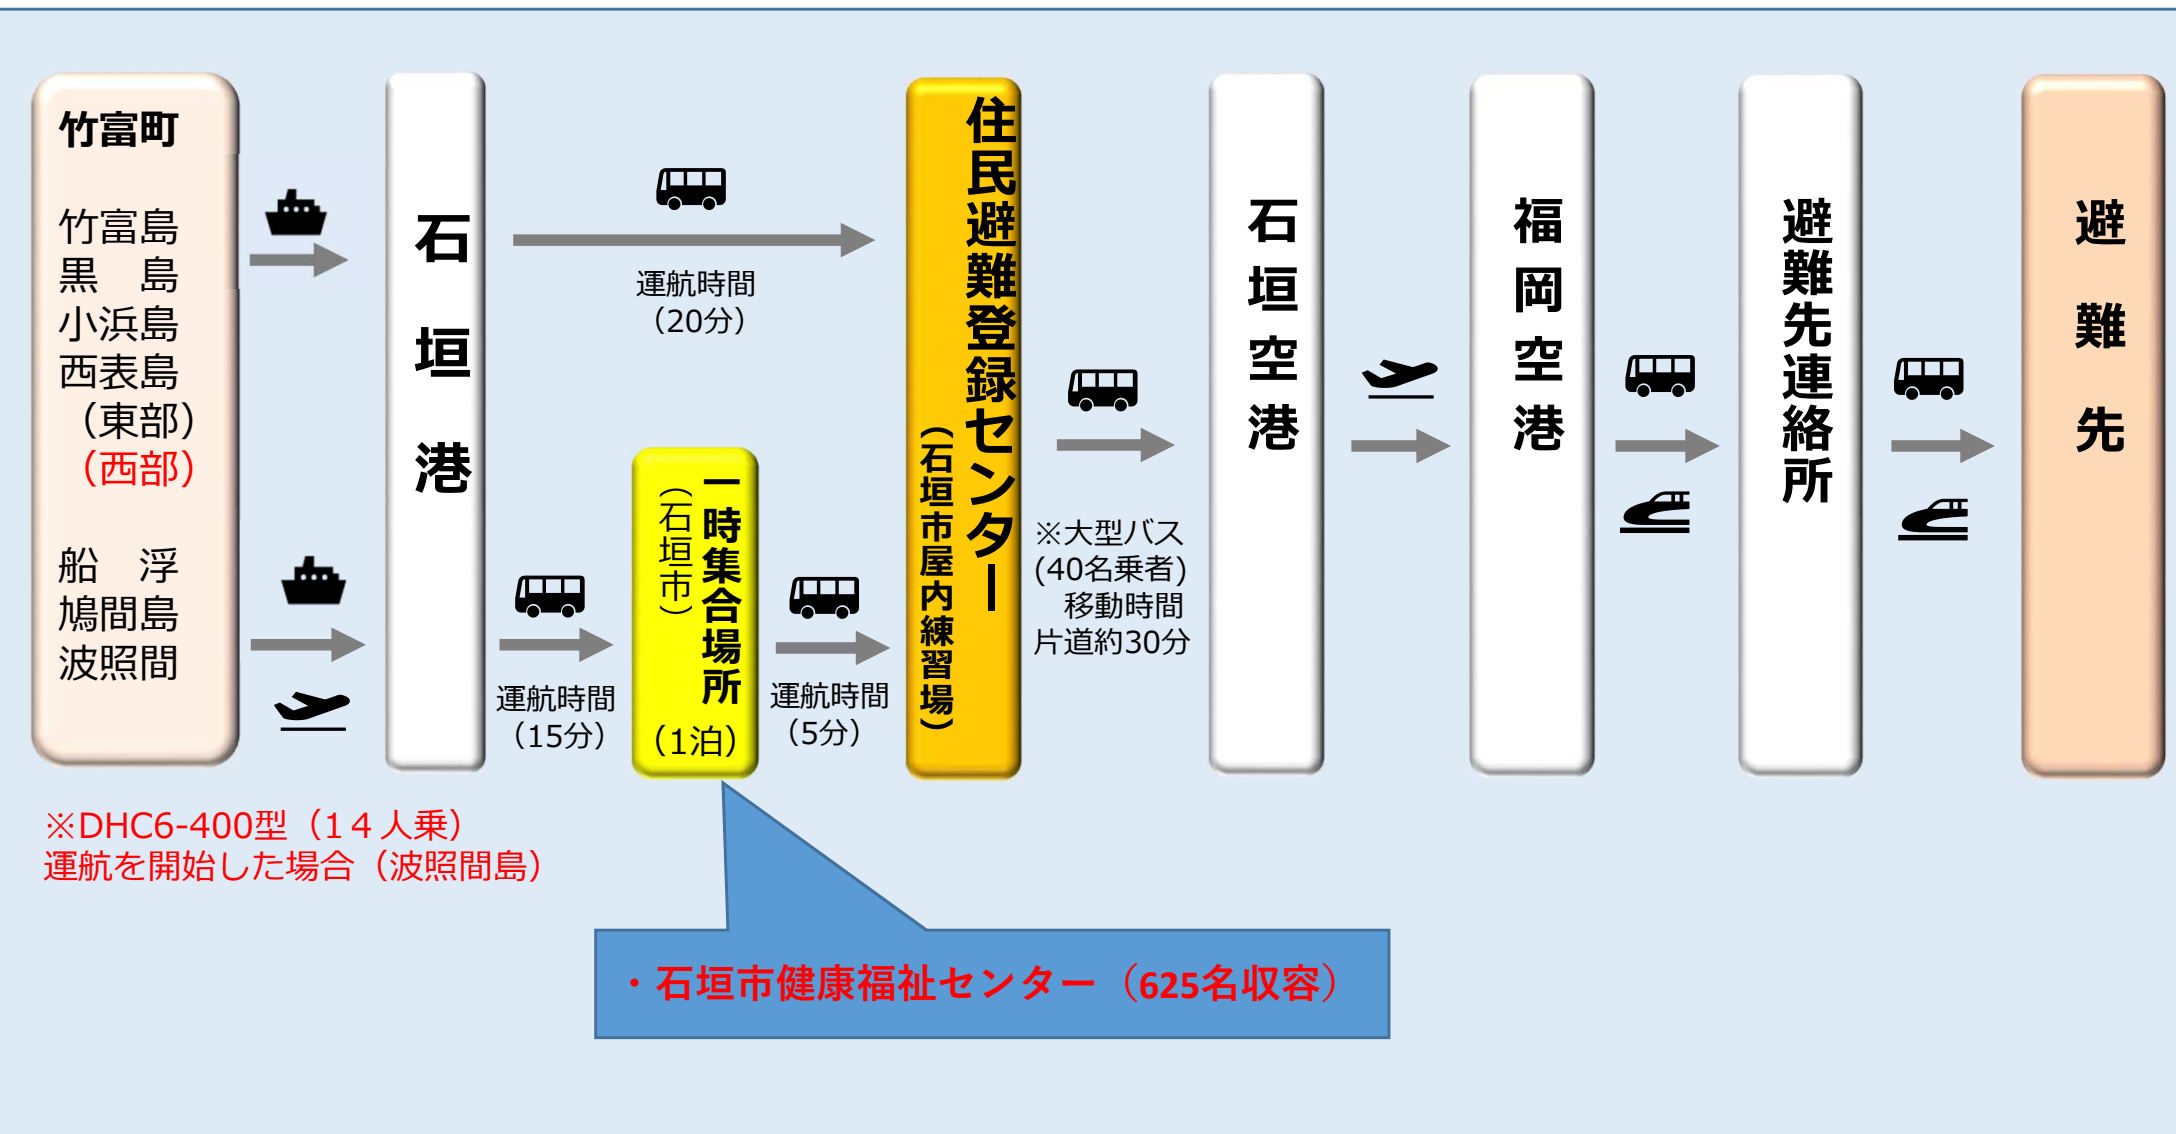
竹富町

竹富島
黒　島
小浜島
西表島
（東部）
（西部）

船　浮
鳩間島
波照間

石垣港

運航時間
（20分）

運航時間
（15分）

一時集合場所
（石垣市）
（1泊）

運航時間
（5分）

住民避難登録センター
（石垣市屋内練習場）

※大型バス
(40名乗者)
移動時間
片道約30分

石垣空港

福岡空港

避難先連絡所

避難先

※DHC6-400型（１４人乗）
運航を開始した場合（波照間島）

・石垣市健康福祉センター（625名収容）